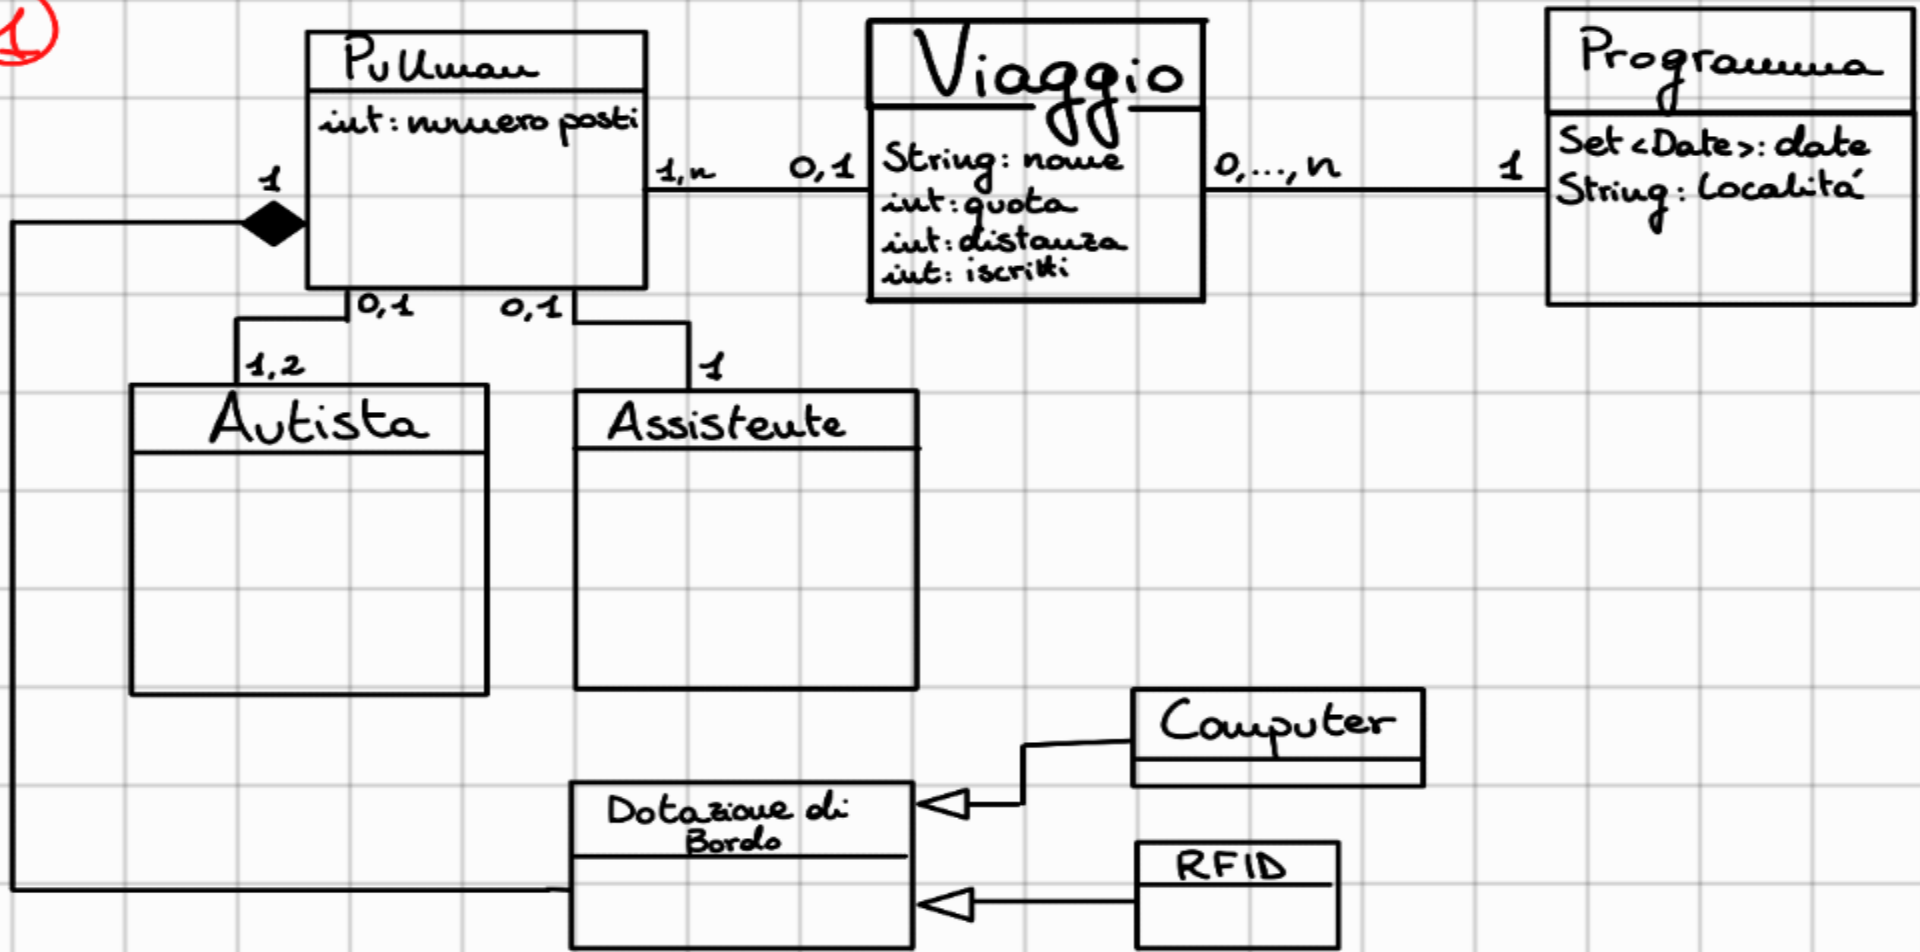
1

Pullman
int: numero posti

1

1,n

0,1

Viaggio
String: nome
int: quota
int: distanza
int: iscritti

0,...,n

1

Programma
Set<Date>: date
String: Località

0,1

0,1

1,2

1

Autista

Assistente

Computer

Dotazione di Bordo

RFID